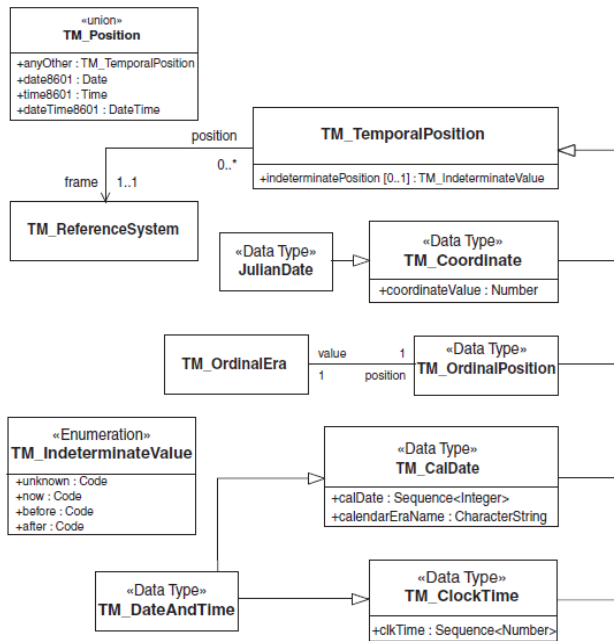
«union»
TM_Position
+anyOther : TM_TemporalPosition
+date8601 : Date
+time8601 : Time
+dateTime8601 : DateTime

position
0..*
TM_TemporalPosition
+indeterminatePosition [0..1] : TM_IndeterminateValue

frame
1..1
TM_ReferenceSystem

«Data Type»
JulianDate

«Data Type»
TM_Coordinate
+coordinateValue : Number

TM_OrdinalEra
value
1
1
position
«Data Type»
TM_OrdinalPosition

«Enumeration»
TM_IndeterminateValue
+unknown : Code
+now : Code
+before : Code
+after : Code

«Data Type»
TM_CalDate
+calDate : Sequence<Integer>
+calendarEraName : CharacterString

«Data Type»
TM_DateAndTime

«Data Type»
TM_ClockTime
+clkTime : Sequence<Number>